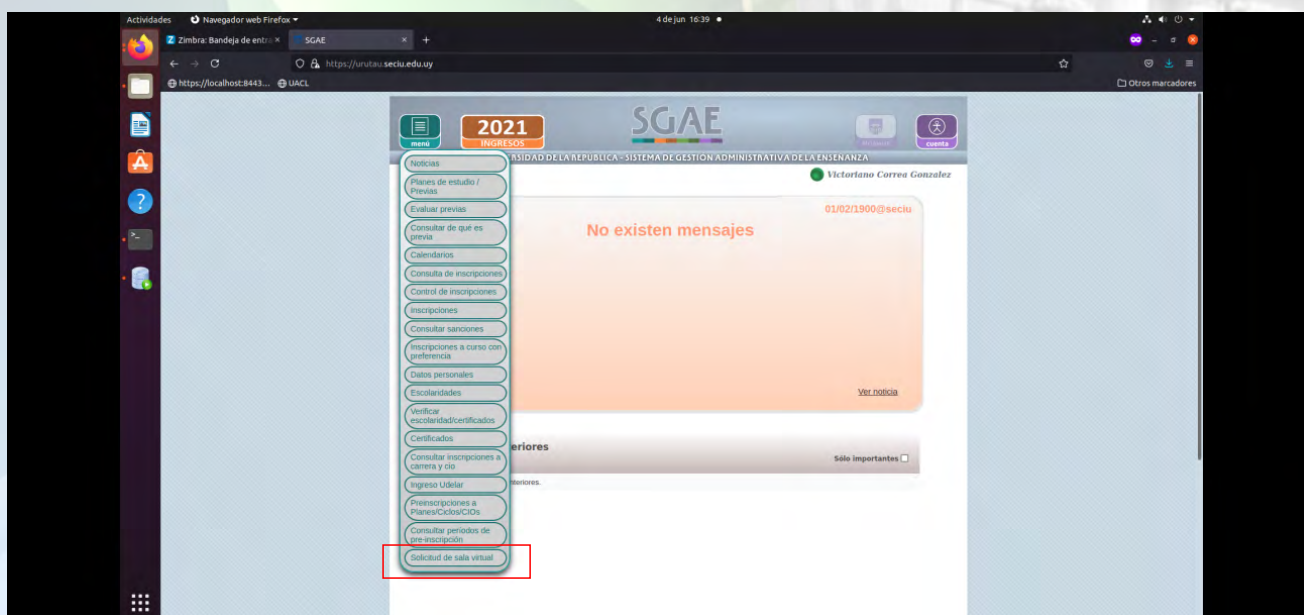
Actividades Navegador web Firefox 4 de jun 16:39

Zimbra: Bandeja de entra × SGAE × +

https://urutau.seciu.edu.uy

https://localhost:8443... UACL Otros marcadores

menú 2021 INGRESOS SGAE cuenta

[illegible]RSIDAD DE LA REPUBLICA - SISTEMA DE GESTION ADMINISTRATIVA DE LA ENSEÑANZA

Victoriano Correa Gonzalez

01/02/1900@seciu

No existen mensajes

Ver noticia

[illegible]eriores

Sólo importantes

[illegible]teriores.

Noticias
Planes de estudio / Previas
Evaluar previas
Consultar de qué es previa
Calendarios
Consulta de inscripciones
Control de inscripciones
Inscripciones
Consultar sanciones
Inscripciones a curso con preferencia
Datos personales
Escolaridades
Verificar escolaridad/certificados
Certificados
Consultar inscripciones a carrera y cio
Ingreso Udelar
Preinscripciones a Planes/Ciclos/CIOs
Consultar periodos de pre-inscripción
Solicitud de sala virtual